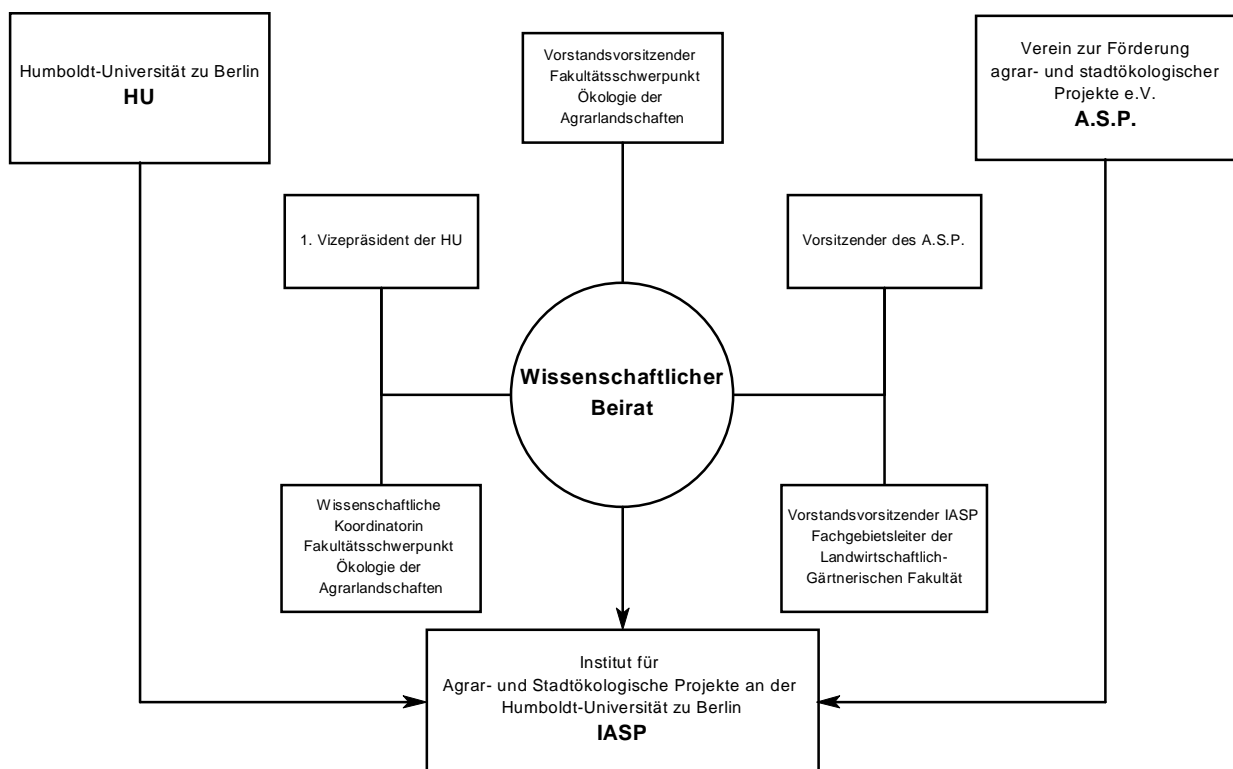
Humboldt-Universität zu Berlin
**HU**

Vorstandsvorsitzender Fakultätsschwerpunkt Ökologie der Agrarlandschaften

Verein zur Förderung agrar- und stadtökologischer Projekte e.V.
**A.S.P.**

1. Vizepräsident der HU

Vorsitzender des A.S.P.

**Wissenschaftlicher Beirat**

Wissenschaftliche Koordinatorin Fakultätsschwerpunkt Ökologie der Agrarlandschaften

Vorstandsvorsitzender IASP Fachgebietsleiter der Landwirtschaftlich-Gärtnerischen Fakultät

Institut für Agrar- und Stadtökologische Projekte an der Humboldt-Universität zu Berlin
**IASP**